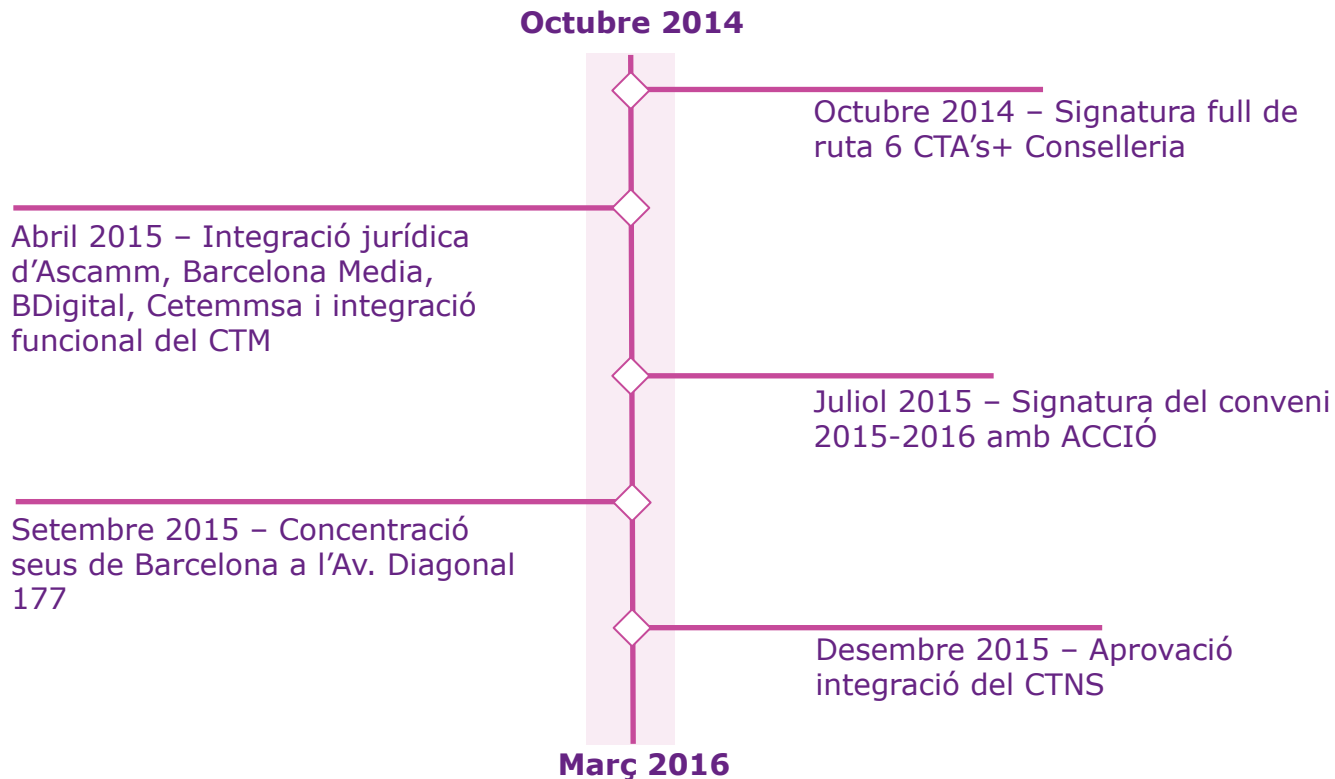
Octubre 2014

Octubre 2014 – Signatura full de ruta 6 CTA's+ Conselleria

Abril 2015 – Integració jurídica d'Ascamm, Barcelona Media, BDigital, Cetemmsa i integració funcional del CTM

Juliol 2015 – Signatura del conveni 2015-2016 amb ACCIÓ

Setembre 2015 – Concentració seus de Barcelona a l'Av. Diagonal 177

Desembre 2015 – Aprovació integració del CTNS

Març 2016